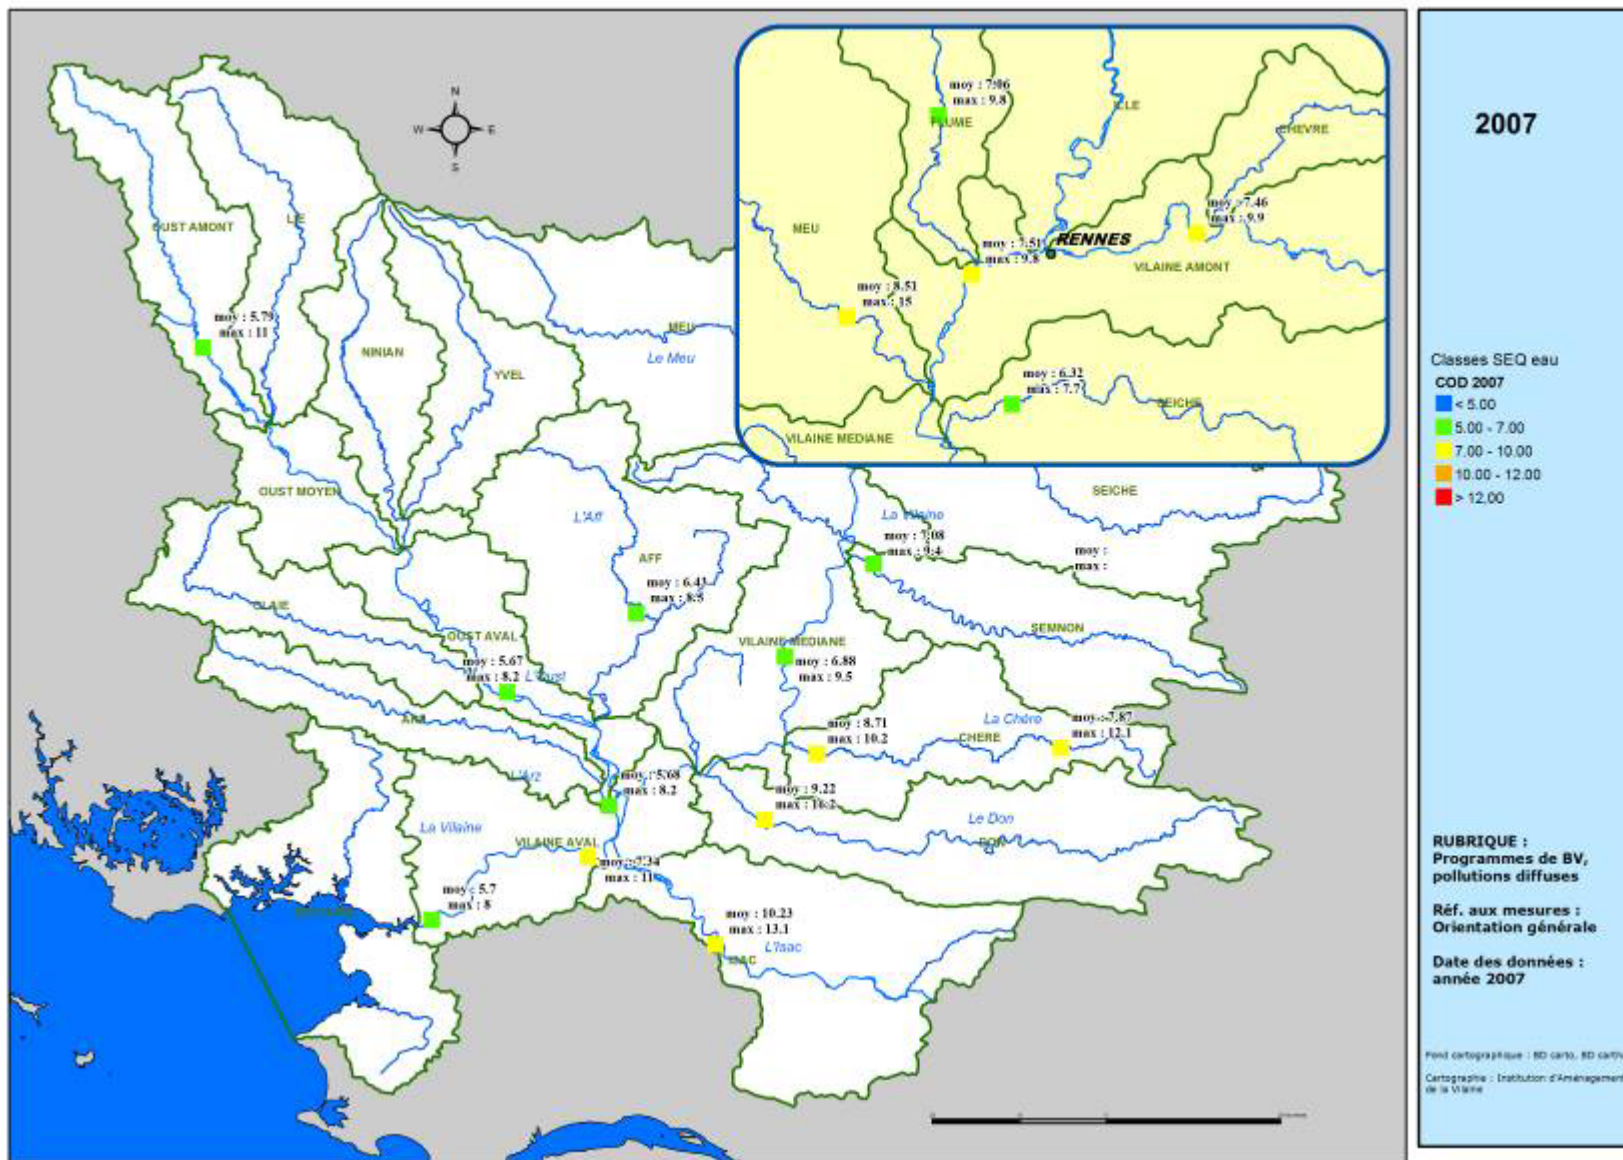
N
W
E
S

moy : 7.06
max : 9.8
FLUME
ILLE
CHEVRE
MEU
moy : 7.46
max : 9.9
moy : 7.51
max : 9.8
RENNES
VILAINE AMONT
moy : 8.51
max : 15
moy : 6.32
max : 7.7
SEICHE
VILAINE MEDIANE

OUST AMONT
LIE
moy : 5.79
max : 11
NINIAN
YVEL
MEU
Le Meu
OUST MOYEN
L'Aff
AFF
La Vilaine
SEICHE
moy : 7.08
max : 9.4
moy :
max :
moy : 6.43
max : 8.8
OUST AVAL
VILAINE MEDIANE
SEMNON
moy : 5.67
max : 8.2
L'Oust
moy : 6.88
max : 9.5
ARZ
moy : 8.71
max : 10.2
La Chère
CHERE
moy : 7.87
max : 12.1
L'Arz
moy : 5.68
max : 8.2
moy : 9.22
max : 10.2
Le Don
DON
La Vilaine
VILAINE AVAL
moy : 7.34
max : 11
moy : 5.7
max : 8
moy : 10.23
max : 13.1
L'Isac
ISAC

2007

Classes SEQ eau
COD 2007
< 5.00
5.00 - 7.00
7.00 - 10.00
10.00 - 12.00
> 12.00

RUBRIQUE :
Programmes de BV, pollutions diffuses

Réf. aux mesures :
Orientation générale

Date des données :
année 2007

Fond cartographique : BD carto, BD carth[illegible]

Cartographie : Institution d'Aménagement de la Vilaine